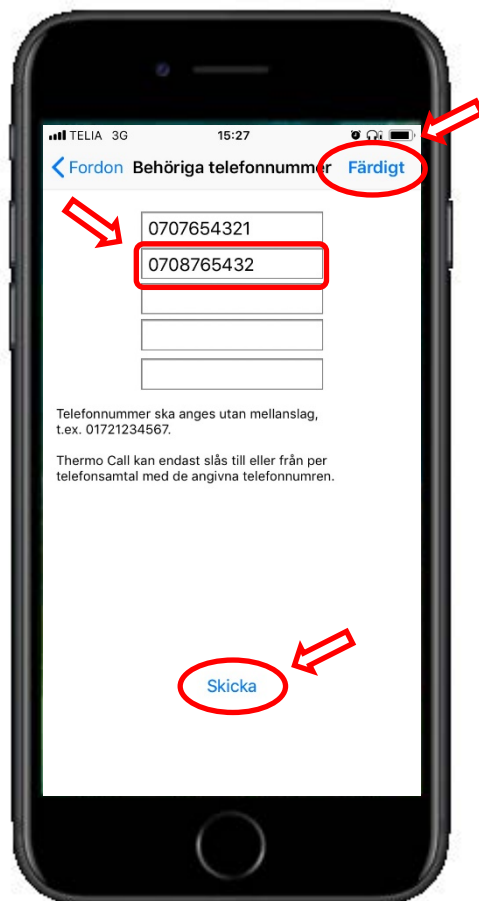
TELIA 3G 15:27

Fordon Behöriga telefonnummer Färdigt

0707654321

0708765432

Telefonnummer ska anges utan mellanslag, t.ex. 01721234567.

Thermo Call kan endast slås till eller från per telefonsamtal med de angivna telefonnumren.

Skicka